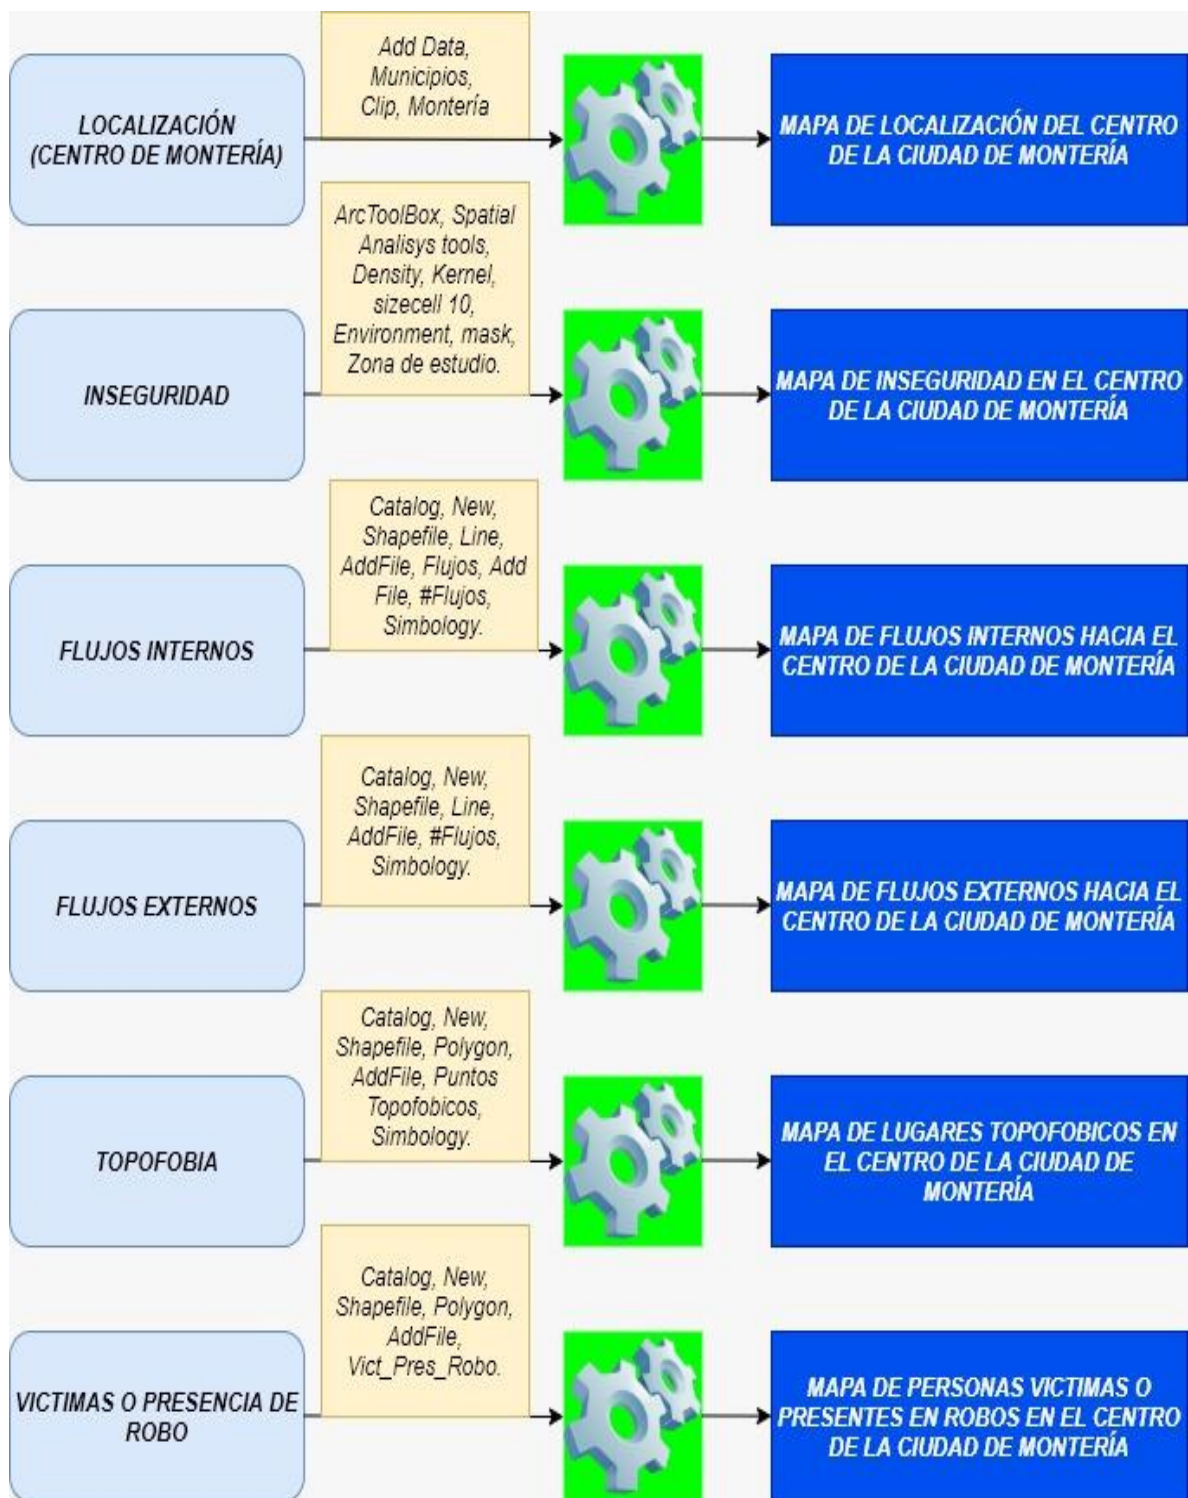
LOCALIZACIÓN (CENTRO DE MONTERÍA)

Add Data, Municipios, Clip, Montería

MAPA DE LOCALIZACIÓN DEL CENTRO DE LA CIUDAD DE MONTERÍA

INSEGURIDAD

ArcToolBox, Spatial Analisys tools, Density, Kernel, sizecell 10, Environment, mask, Zona de estudio.

MAPA DE INSEGURIDAD EN EL CENTRO DE LA CIUDAD DE MONTERÍA

FLUJOS INTERNOS

Catalog, New, Shapefile, Line, AddFile, Flujos, Add File, #Flujos, Simbology.

MAPA DE FLUJOS INTERNOS HACIA EL CENTRO DE LA CIUDAD DE MONTERÍA

FLUJOS EXTERNOS

Catalog, New, Shapefile, Line, AddFile, #Flujos, Simbology.

MAPA DE FLUJOS EXTERNOS HACIA EL CENTRO DE LA CIUDAD DE MONTERÍA

TOPOFOBIA

Catalog, New, Shapefile, Polygon, AddFile, Puntos Topofobicos, Simbology.

MAPA DE LUGARES TOPOFOBICOS EN EL CENTRO DE LA CIUDAD DE MONTERÍA

VICTIMAS O PRESENCIA DE ROBO

Catalog, New, Shapefile, Polygon, AddFile, Vict_Pres_Robo.

MAPA DE PERSONAS VICTIMAS O PRESENTES EN ROBOS EN EL CENTRO DE LA CIUDAD DE MONTERÍA